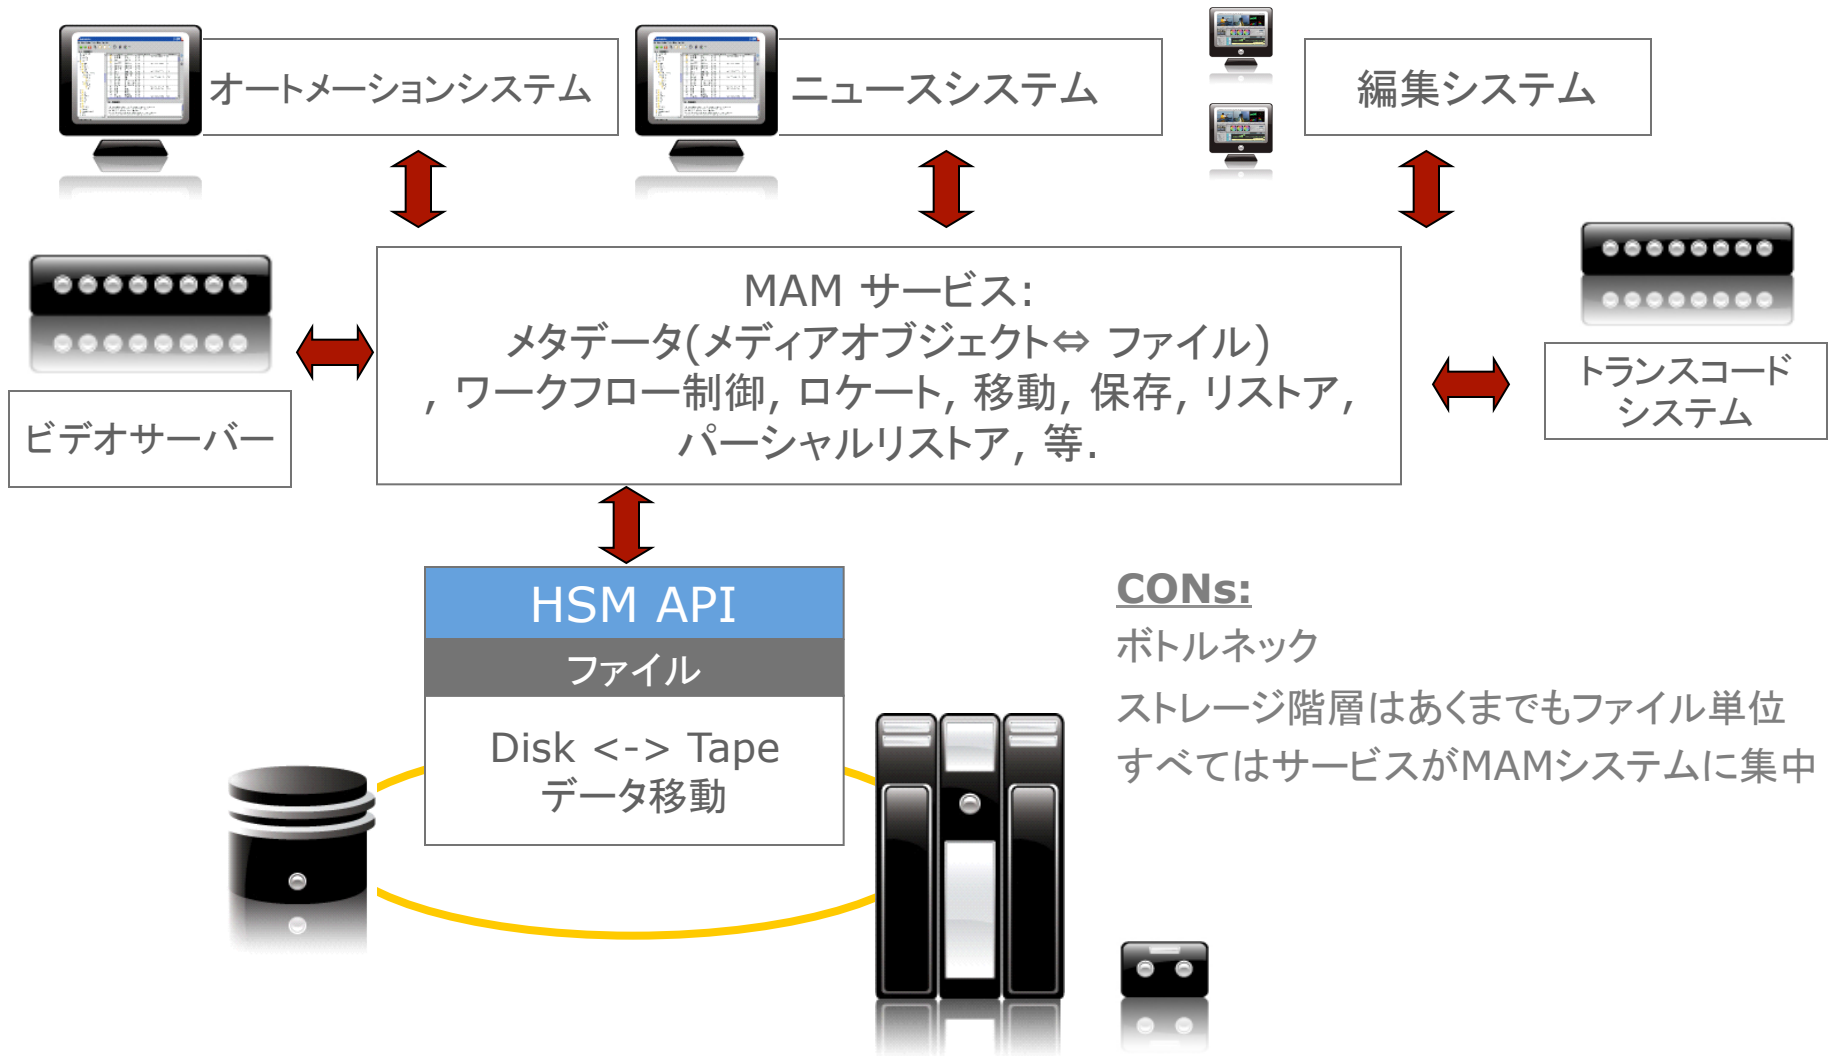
オートメーションシステム

ニュースシステム

編集システム

MAM サービス:
メタデータ(メディアオブジェクト⇔ ファイル)
, ワークフロー制御, ロケート, 移動, 保存, リストア,
パーシャルリストア, 等.

ビデオサーバー

トランスコード
システム

HSM API

ファイル

Disk <-> Tape
データ移動

CONs:
ボトルネック
ストレージ階層はあくまでもファイル単位
すべてはサービスがMAMシステムに集中